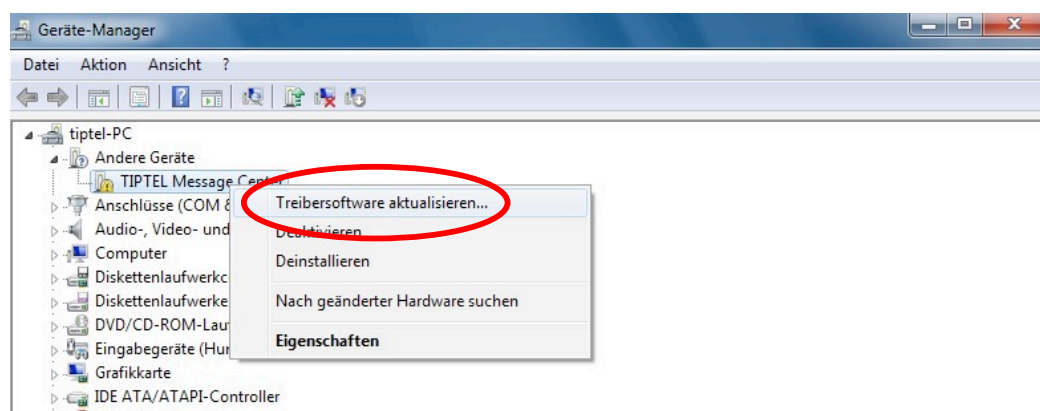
Geräte-Manager

Datei Aktion Ansicht ?

tiptel-PC
Andere Geräte
TIPTEL Message Cent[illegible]
Anschlüsse (COM &
Audio-, Video- und
Computer
Diskettenlaufwerkc
Diskettenlaufwerke
DVD/CD-ROM-Lau
Eingabegeräte (Hur
Grafikkarte
IDE ATA/ATAPI-Controller

Treibersoftware aktualisieren...
Deaktivieren
Deinstallieren
Nach geänderter Hardware suchen
Eigenschaften